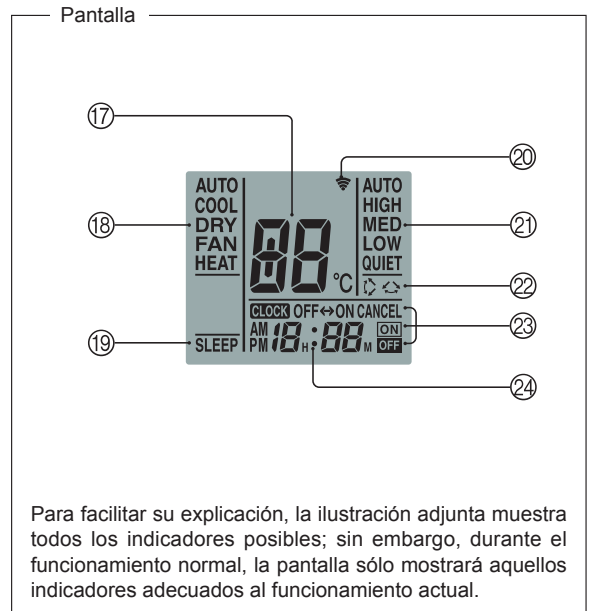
Pantalla

⑰

⑳

AUTO
COOL
DRY
FAN
HEAT

⑱

88 °C

AUTO
HIGH
MED
LOW
QUIET

㉑

㉒

CLOCK OFF↔ON CANCEL
ON
OFF

㉓

⑲

SLEEP

AM
PM 18 H : 88 M

㉔

Para facilitar su explicación, la ilustración adjunta muestra todos los indicadores posibles; sin embargo, durante el funcionamiento normal, la pantalla sólo mostrará aquellos indicadores adecuados al funcionamiento actual.